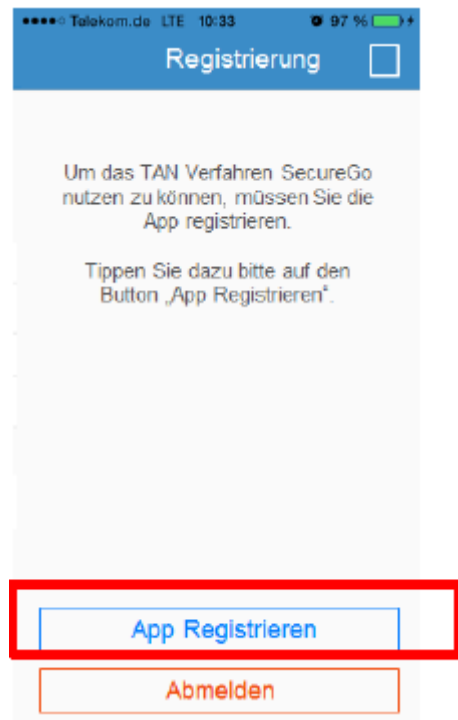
●●●●○ Telekom.de LTE 10:33 97 %

Registrierung

Um das TAN Verfahren SecureGo nutzen zu können, müssen Sie die App registrieren.

Tippen Sie dazu bitte auf den Button „App Registrieren“.

App Registrieren

Abmelden